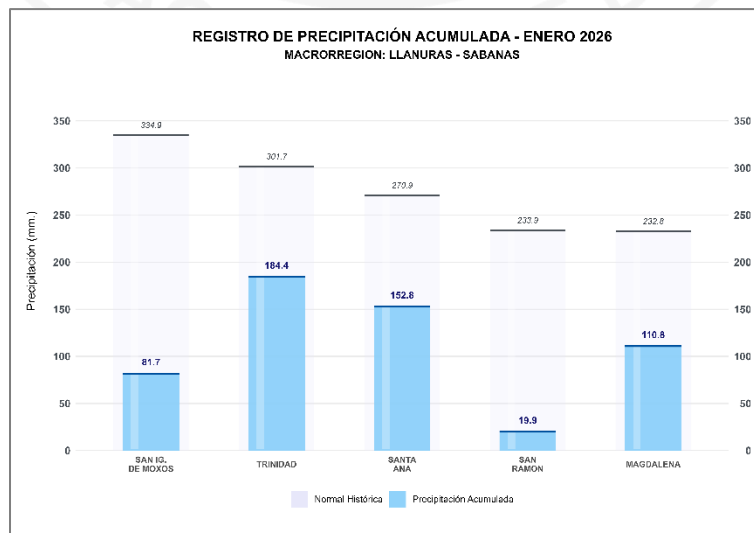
REGISTRO DE PRECIPITACIÓN ACUMULADA - ENERO 2026
MACRORREGION: LLANURAS - SABANAS

Precipitación (mm.)

350
300
250
200
150
100
50
0

334.9
301.7
270.9
233.9
232.8

81.7
184.4
152.8
19.9
110.8

SAN IG. DE MOXOS
TRINIDAD
SANTA ANA
SAN RAMON
MAGDALENA

Normal Histórica
Precipitación Acumulada